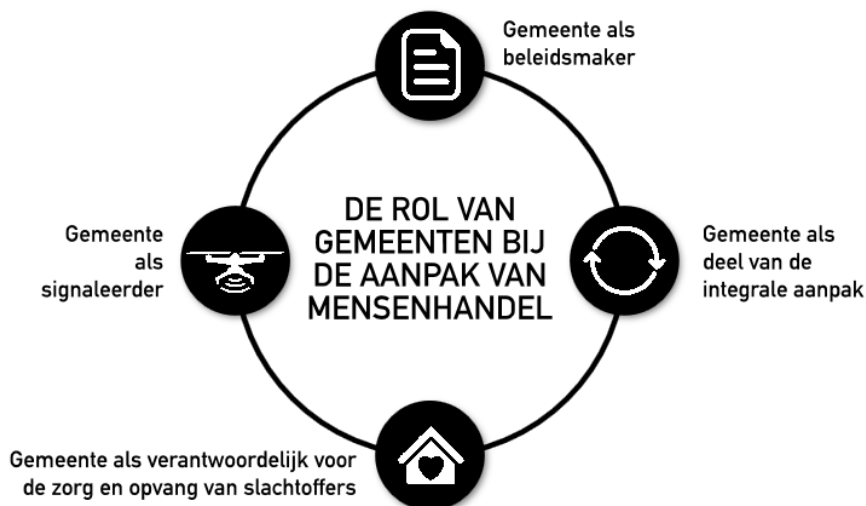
Gemeente als beleidsmaker

Gemeente als signaleerder

DE ROL VAN GEMEENTEN BIJ DE AANPAK VAN MENSENHANDEL

Gemeente als deel van de integrale aanpak

Gemeente als verantwoordelijk voor de zorg en opvang van slachtoffers